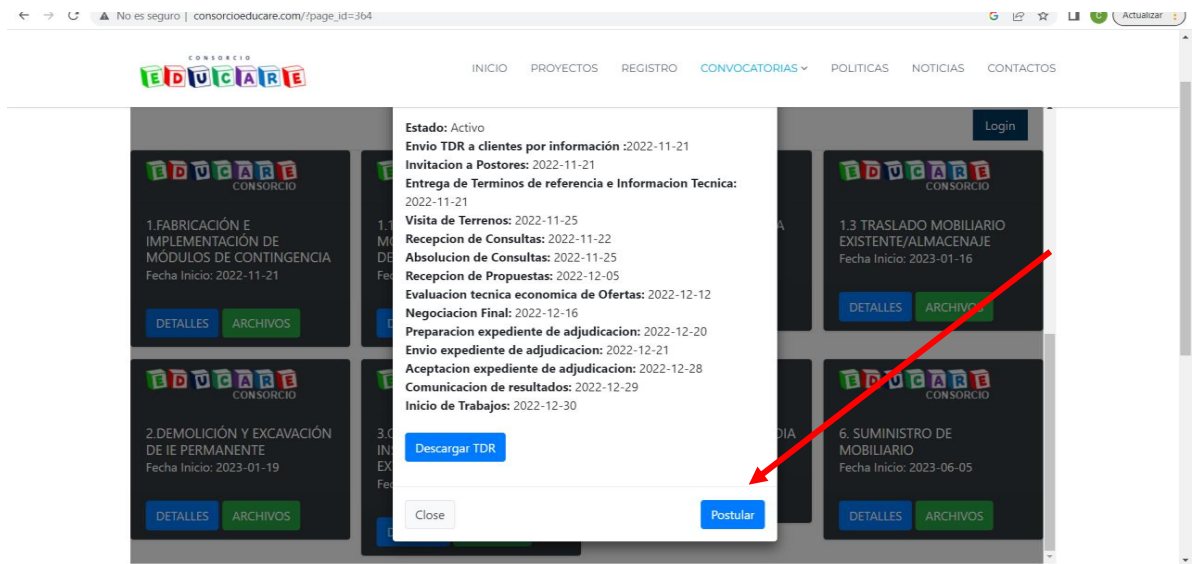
No es seguro | consorcioeducare.com/?page_id=364

Actualizar

CONSORCIO
EDUCARE

INICIO PROYECTOS REGISTRO CONVOCATORIAS POLITICAS NOTICIAS CONTACTOS

Login

EDUCARE CONSORCIO

1.FABRICACIÓN E IMPLEMENTACIÓN DE MÓDULOS DE CONTINGENCIA
Fecha Inicio: 2022-11-21

DETALLES ARCHIVOS

EDUCARE CONSORCIO

1.3 TRASLADO MOBILIARIO EXISTENTE/ALMACENAJE
Fecha Inicio: 2023-01-16

DETALLES ARCHIVOS

EDUCARE CONSORCIO

2.DEMOLICIÓN Y EXCAVACIÓN DE IE PERMANENTE
Fecha Inicio: 2023-01-19

DETALLES ARCHIVOS

EDUCARE CONSORCIO

6. SUMINISTRO DE MOBILIARIO
Fecha Inicio: 2023-06-05

DETALLES ARCHIVOS

Estado: Activo
Envio TDR a clientes por información :2022-11-21
Invitacion a Postores: 2022-11-21
Entrega de Terminos de referencia e Informacion Tecnica: 2022-11-21
Visita de Terrenos: 2022-11-25
Recepcion de Consultas: 2022-11-22
Absolucion de Consultas: 2022-11-25
Recepcion de Propuestas: 2022-12-05
Evaluacion tecnica economica de Ofertas: 2022-12-12
Negociacion Final: 2022-12-16
Preparacion expediente de adjudicacion: 2022-12-20
Envio expediente de adjudicacion: 2022-12-21
Aceptacion expediente de adjudicacion: 2022-12-28
Comunicacion de resultados: 2022-12-29
Inicio de Trabajos: 2022-12-30

Descargar TDR

Close

Postular